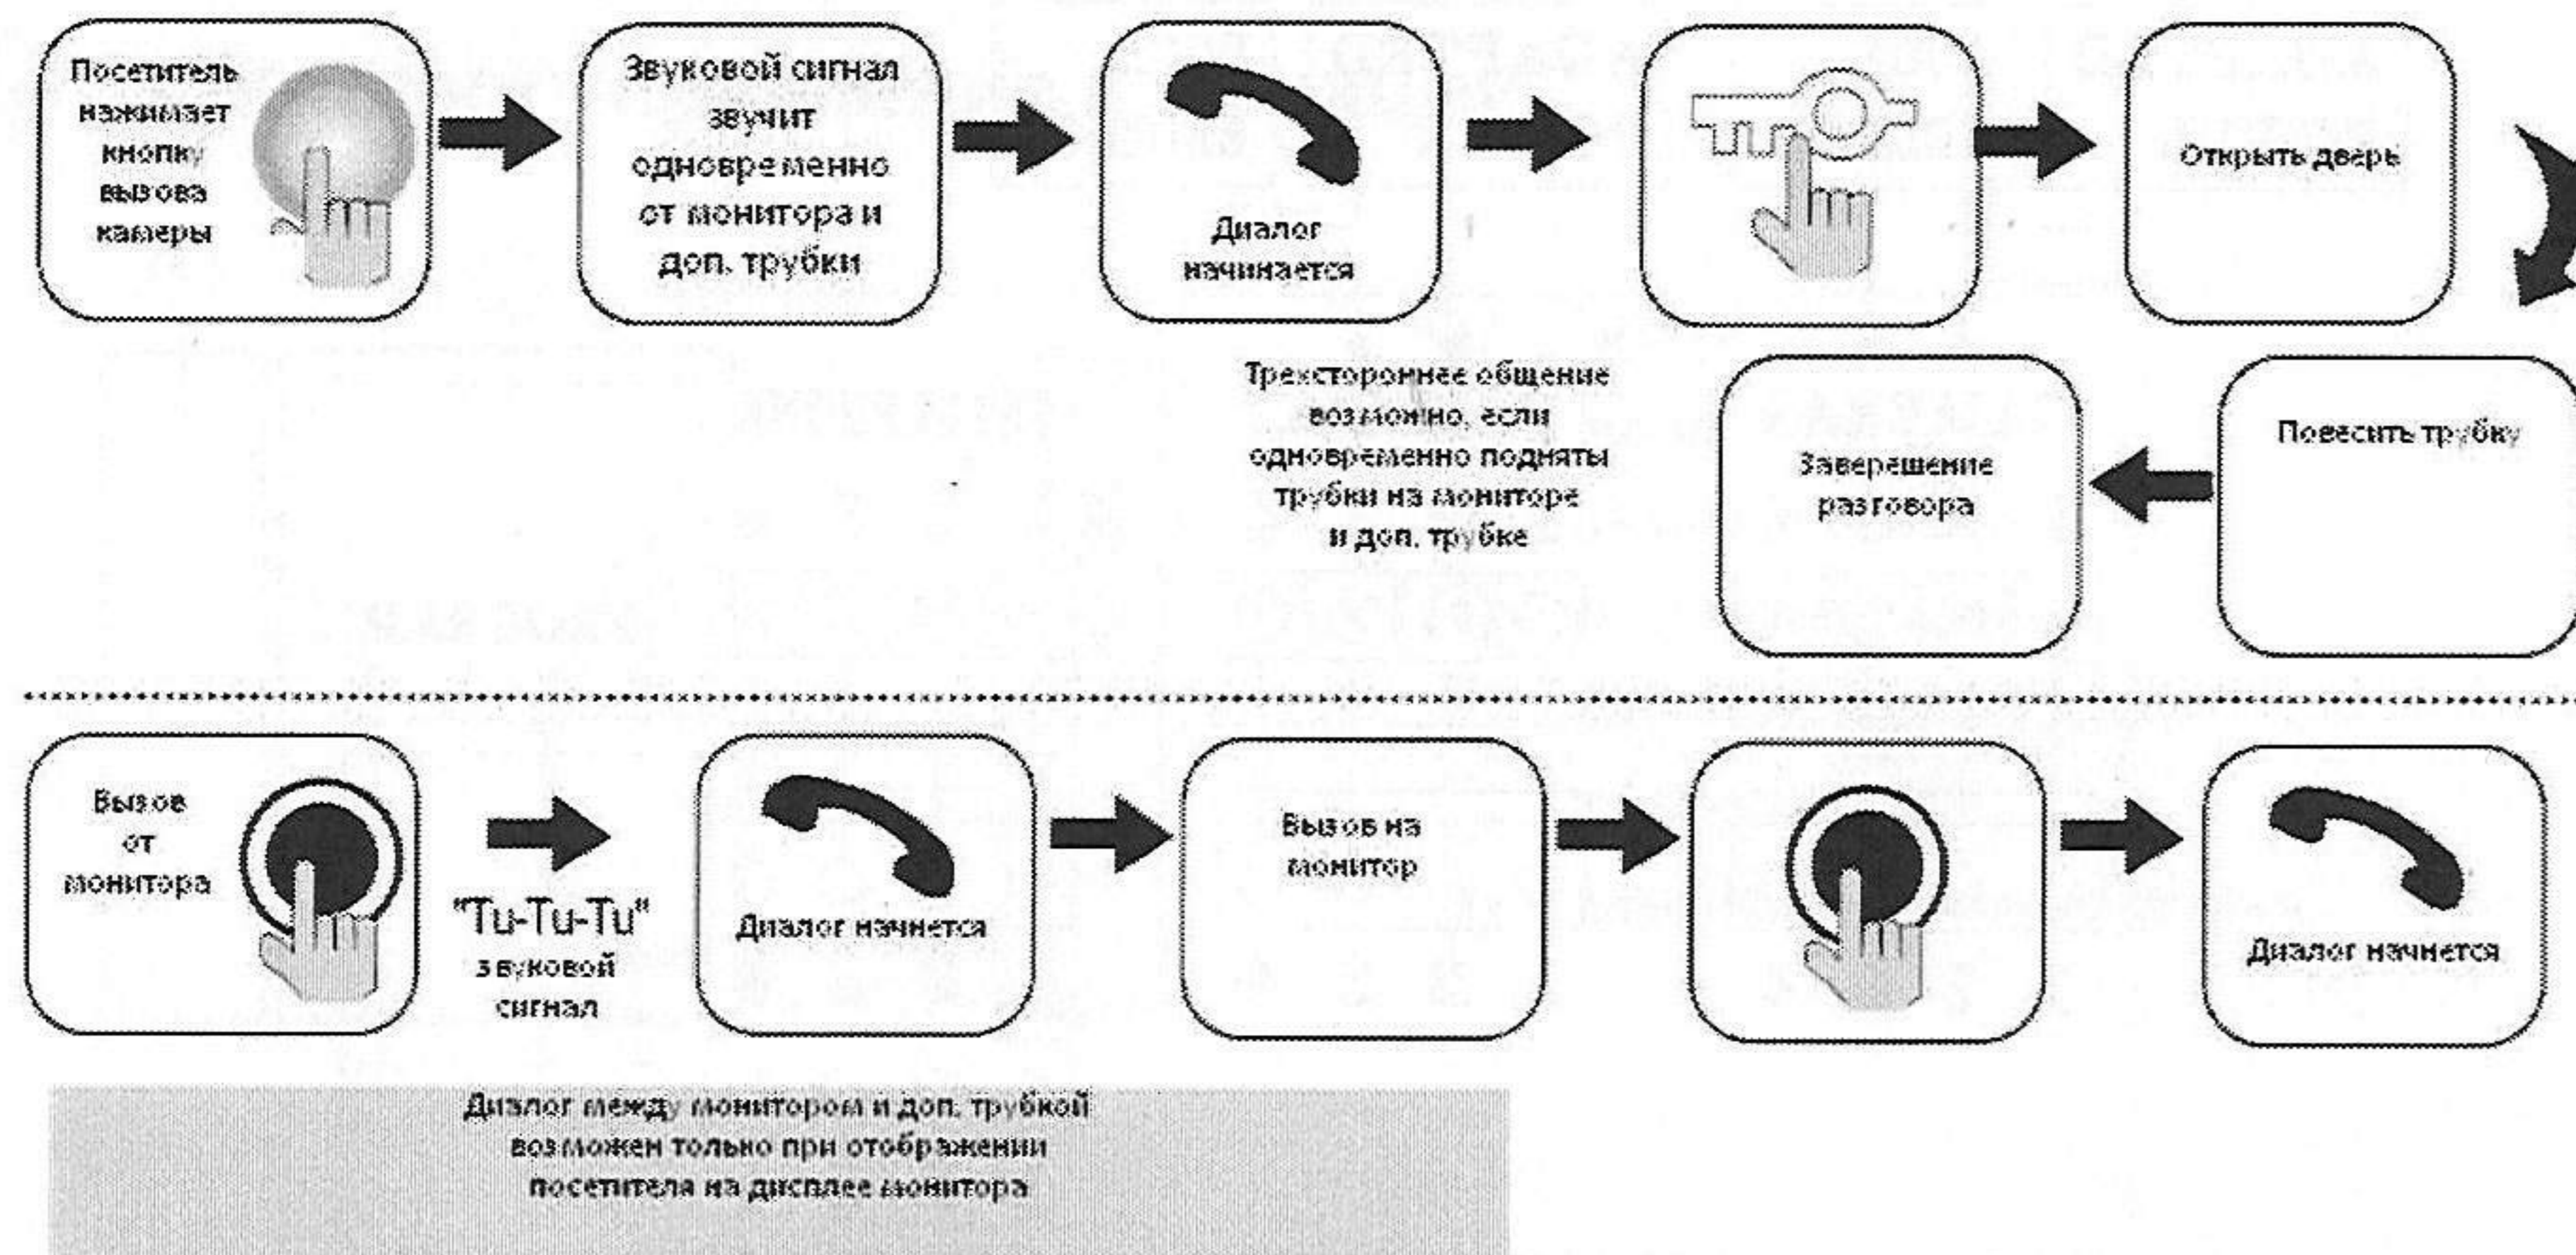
Посетитель нажимает кнопку вызова камеры

Звуковой сигнал звучит одновременно от монитора и доп. трубки

Диалог начинается

Открыть дверь

Трехстороннее общение возможно, если одновременно подняты трубки на мониторе и доп. трубке

Заверешение разговора

Повесить трубку

Вызов от монитора

"Tu-Tu-Tu" звуковой сигнал

Диалог начнется

Вызов на монитор

Диалог начнется

Диалог между монитором и доп. трубкой возможен только при отображении посетителя на дисплее монитора